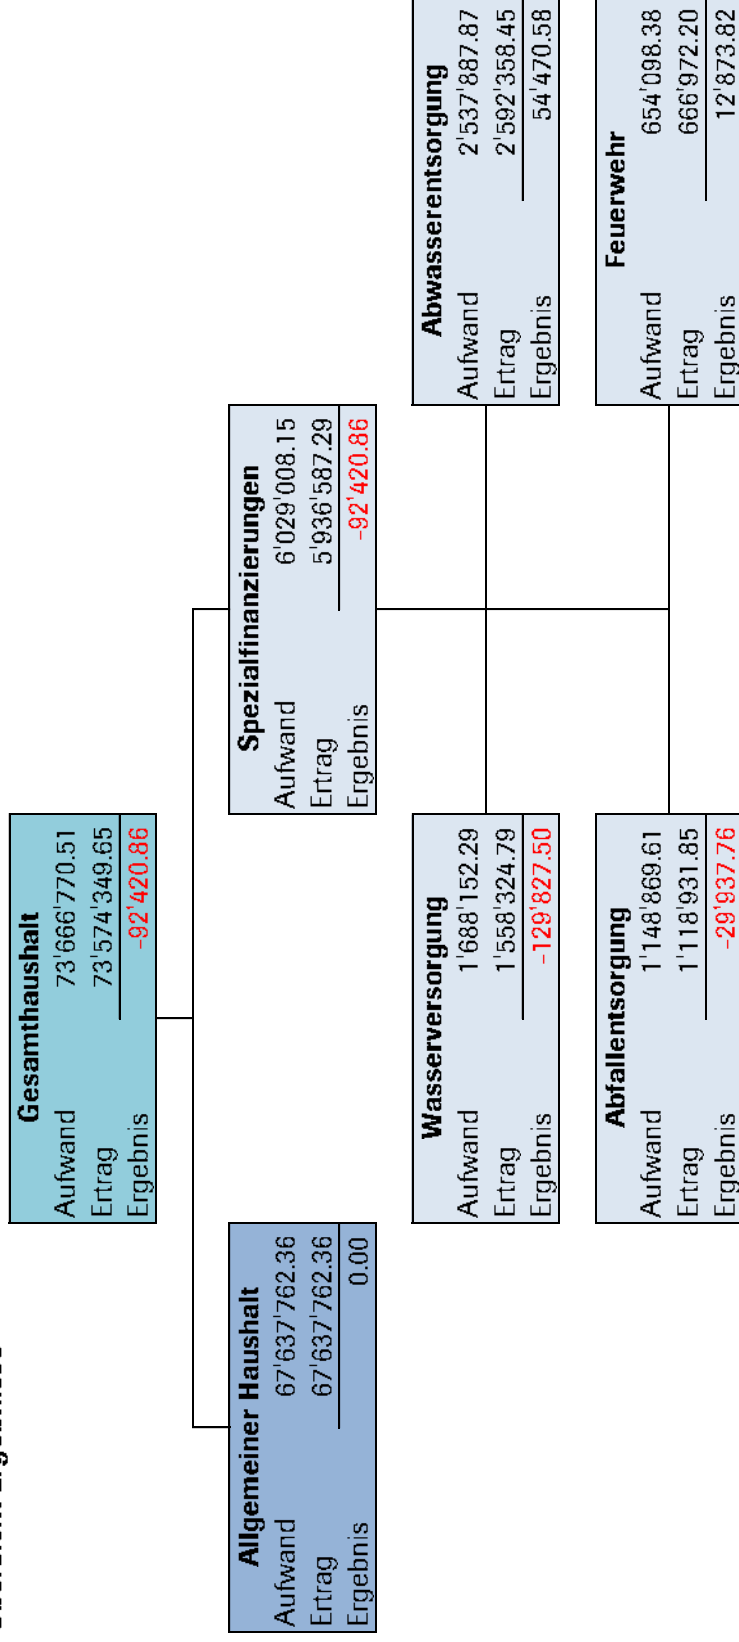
Gesamthaushalt
Aufwand 73'666'770.51
Ertrag 73'574'349.65
Ergebnis -92'420.86

Allgemeiner Haushalt
Aufwand 67'637'762.36
Ertrag 67'637'762.36
Ergebnis 0.00

Spezialfinanzierungen
Aufwand 6'029'008.15
Ertrag 5'936'587.29
Ergebnis -92'420.86

Wasserversorgung
Aufwand 1'688'152.29
Ertrag 1'558'324.79
Ergebnis -129'827.50

Abwasserentsorgung
Aufwand 2'537'887.87
Ertrag 2'592'358.45
Ergebnis 54'470.58

Abfallentsorgung
Aufwand 1'148'869.61
Ertrag 1'118'931.85
Ergebnis -29'937.76

Feuerwehr
Aufwand 654'098.38
Ertrag 666'972.20
Ergebnis 12'873.82